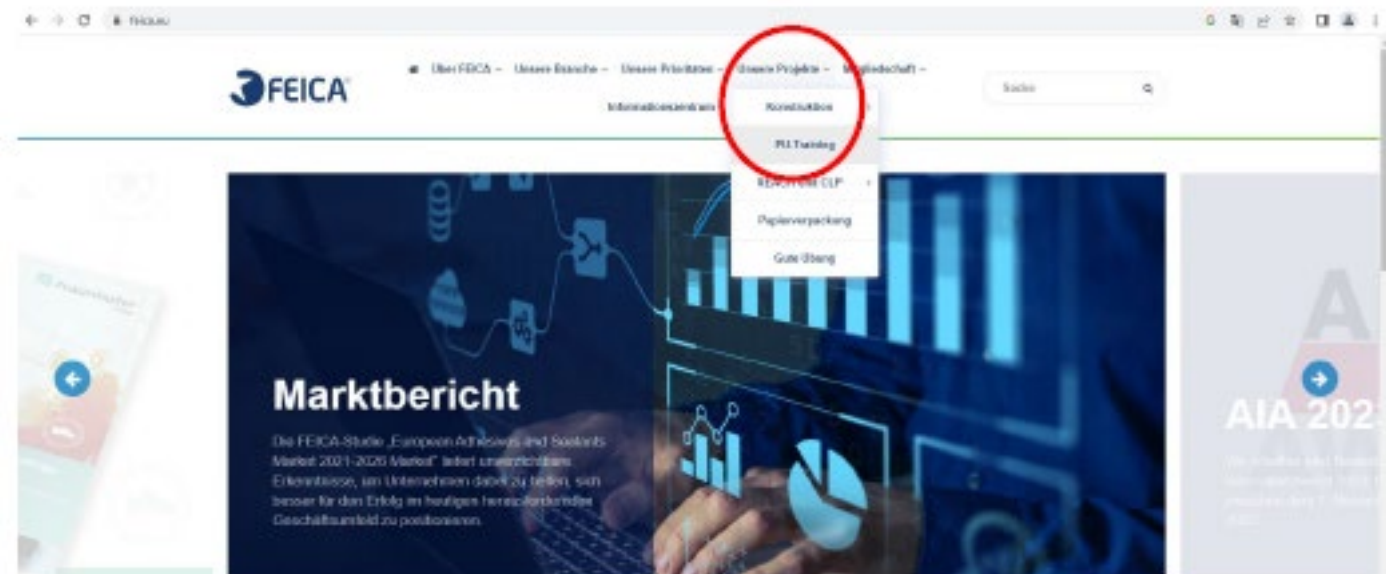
feica.eu

FEICA

Über FEICA ⌄ Unsere Branche ⌄ Unsere Prioritäten ⌄ Unsere Projekte ⌄ Mitgliedschaft ⌄

Informationszentrum

Suche

Konstruktion

PU Training

REACH und CLP

Papierverpackung

Gute Übung

Marktbericht

Die FEICA-Studie „European Adhesives and Sealants Market 2021-2026 Market" liefert unverzichtbare Erkenntnisse, um Unternehmen dabei zu helfen, sich besser für den Erfolg im heutigen herausfordernden Geschäftsumfeld zu positionieren.

AIA 202

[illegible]